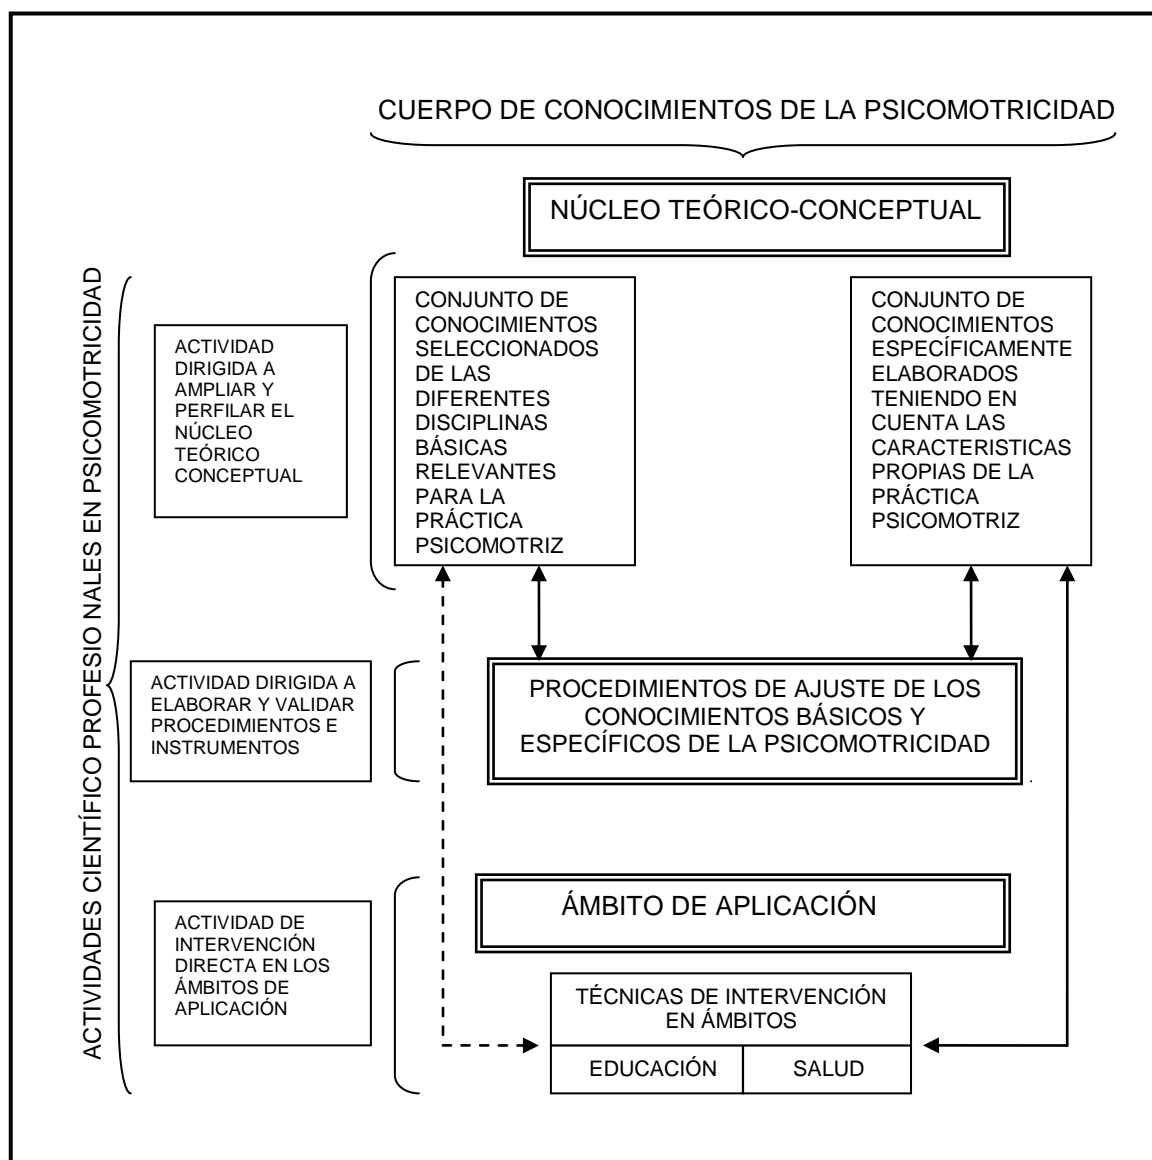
CUERPO DE CONOCIMIENTOS DE LA PSICOMOTRICIDAD

NÚCLEO TEÓRICO-CONCEPTUAL

ACTIVIDADES CIENTÍFICO PROFESIO NALES EN PSICOMOTRICIDAD

ACTIVIDAD DIRIGIDA A AMPLIAR Y PERFILAR EL NÚCLEO TEÓRICO CONCEPTUAL

CONJUNTO DE CONOCIMIENTOS SELECCIONADOS DE LAS DIFERENTES DISCIPLINAS BÁSICAS RELEVANTES PARA LA PRÁCTICA PSICOMOTRIZ

CONJUNTO DE CONOCIMIENTOS ESPECÍFICAMENTE ELABORADOS TENIENDO EN CUENTA LAS CARACTERISTICAS PROPIAS DE LA PRÁCTICA PSICOMOTRIZ

ACTIVIDAD DIRIGIDA A ELABORAR Y VALIDAR PROCEDIMIENTOS E INSTRUMENTOS

PROCEDIMIENTOS DE AJUSTE DE LOS CONOCIMIENTOS BÁSICOS Y ESPECÍFICOS DE LA PSICOMOTRICIDAD

ACTIVIDAD DE INTERVENCIÓN DIRECTA EN LOS ÁMBITOS DE APLICACIÓN

ÁMBITO DE APLICACIÓN

TÉCNICAS DE INTERVENCIÓN EN ÁMBITOS

| EDUCACIÓN | SALUD |
|---|---|